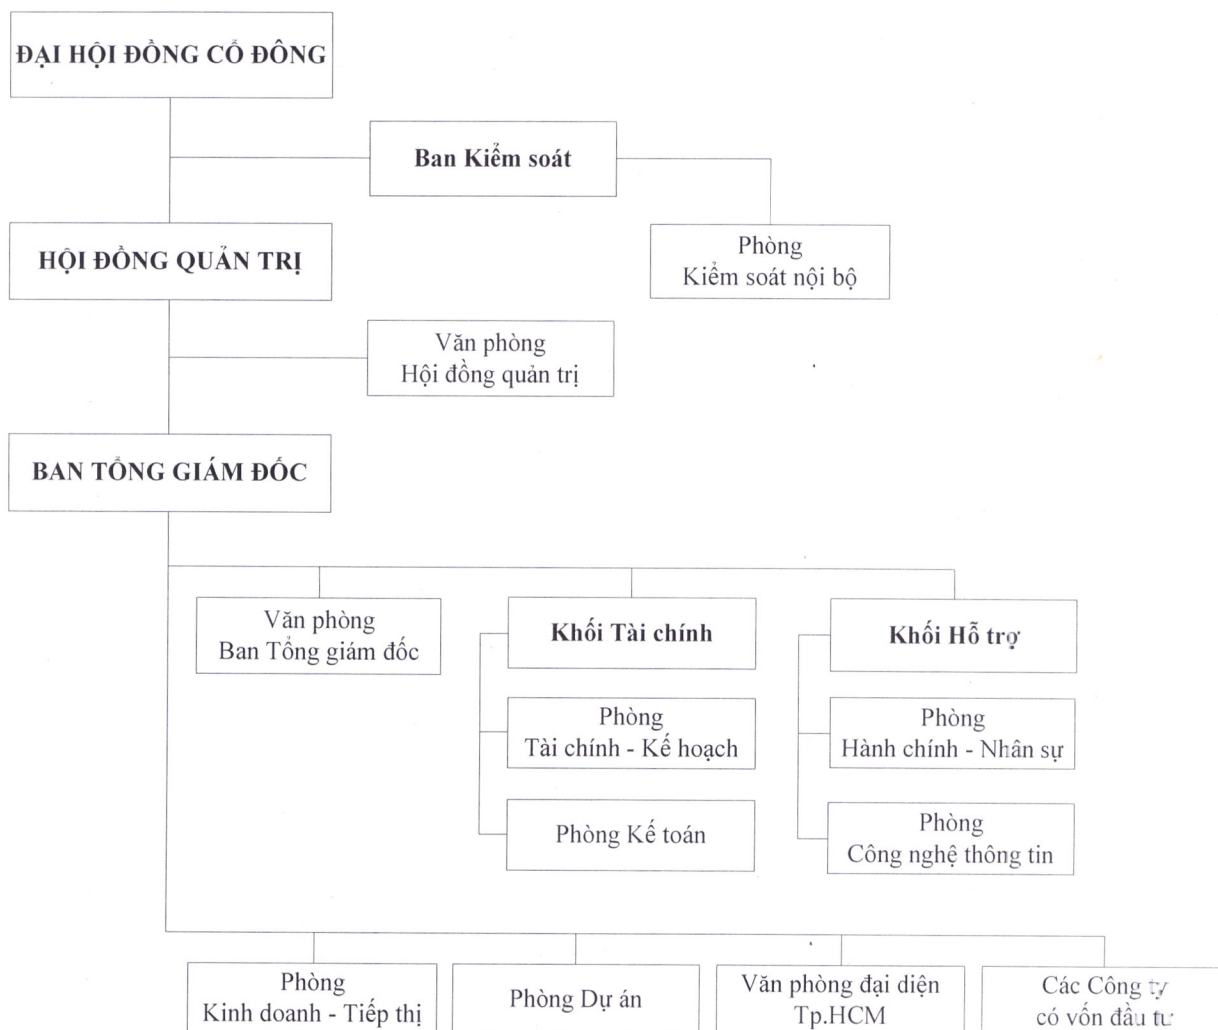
ĐẠI HỘI ĐỒNG CỔ ĐÔNG

Ban Kiểm soát

Phòng
Kiểm soát nội bộ

HỘI ĐỒNG QUẢN TRỊ

Văn phòng
Hội đồng quản trị

BAN TỔNG GIÁM ĐỐC

Văn phòng
Ban Tổng giám đốc

Khối Tài chính

Phòng
Tài chính - Kế hoạch

Phòng Kế toán

Khối Hỗ trợ

Phòng
Hành chính - Nhân sự

Phòng
Công nghệ thông tin

Phòng
Kinh doanh - Tiếp thị

Phòng Dự án

Văn phòng đại diện
Tp.HCM

Các Công ty
có vốn đầu tư